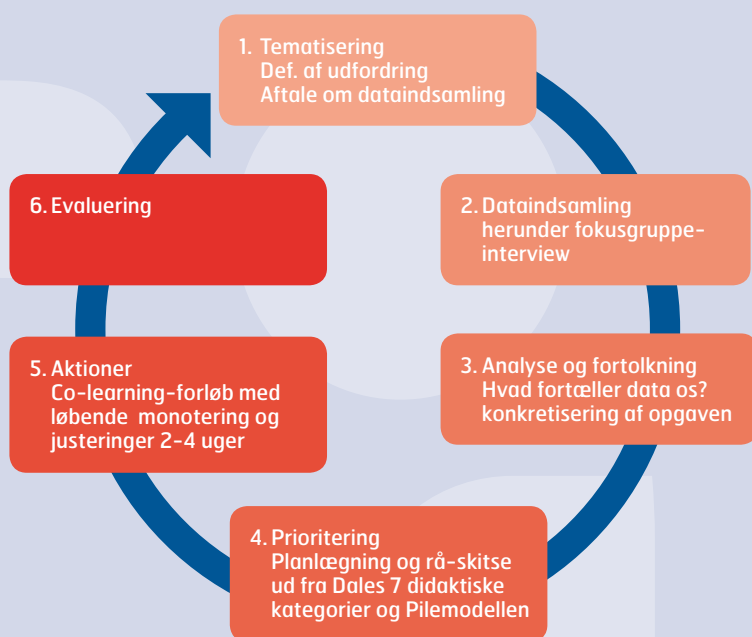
1. Tematisering
Def. af udfordring
Aftale om dataindsamling

2. Dataindsamling herunder fokusgruppeinterview

3. Analyse og fortolkning
Hvad fortæller data os?
konkretisering af opgaven

4. Prioritering
Planlægning og rå-skitse ud fra Dales 7 didaktiske kategorier og Pilemodellen

5. Aktioner
Co-learning-forløb med løbende monotering og justeringer 2-4 uger

6. Evaluering